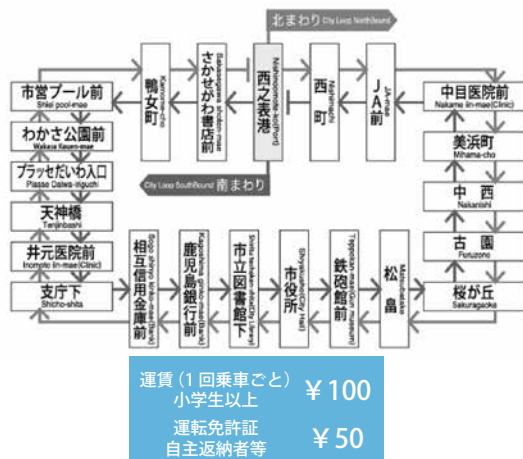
北まわり City Loop Northbound

市営プール前
Shiei pool-mae

わかさ公園前
Wakasa Kouen-mae

プラッセだいわ入口
Plasse Daiwa-iriguchi

天神橋
Tenjinbashi

井元医院前
Inomoto iin-mae(Clinic)

支庁下
Shicho-shita

鴨女町
Kamome-cho

さかせがわ書店前
Sakasegawa shoten-mae

西之表港
Nishinoomote-ko(Port)

西町
Nishimachi

JA前
JA-mae

中目医院前
Nakame iin-mae(Clinic)

美浜町
Mihama-cho

中西
Nakanishi

古園
Furuzono

桜が丘
Sakuragaoka

City Loop Southbound 南まわり

相互信用金庫前
Sogo shinyo kinko-mae

鹿児島銀行前
Kagoshima ginko-mae(Bank)

市立図書館下
Shiritsu toshokan-shita(City library)

市役所
Shiyakusho(City Hall)

鉄砲館前
Teppokan-mae(Gun museum)

松畠
Matsubatake

運賃（1回乗車ごと）
小学生以上 ￥100

運転免許証
自主返納者等 ￥50